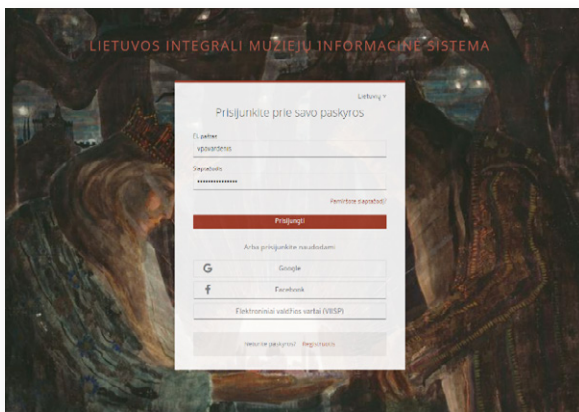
LIETUVOS INTEGRALI MUZIEJŲ INFORMACINĖ SISTEMA

Lietuvių

Prisijunkite prie savo paskyros

El. paštas

vpavardenis

Slaptažodis

••••••••••••••••

Pamiršote slaptažodį?

Prisijungti

Arba prisijunkite naudodami

G Google

f Facebook

Elektroniniai valdžios vartai (VIISP)

Neturite paskyros? Registruotis